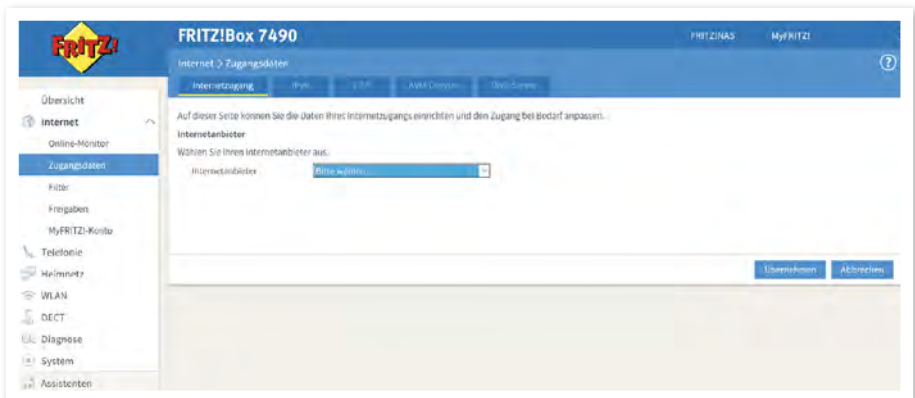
FRITZ!

FRITZ!Box 7490

FRITZ!NAS

MyFRITZ!

Internet > Zugangsdaten

?

Internetzugang

IPv6

LISP

AVM-Dienste

DNS-Server

Übersicht

Internet

Online-Monitor

Zugangsdaten

Filter

Freigaben

MyFRITZ!-Konto

Telefonie

Heimnetz

WLAN

DECT

Diagnose

System

Assistenten

Auf dieser Seite können Sie die Daten Ihres Internetzugangs einrichten und den Zugang bei Bedarf anpassen.

Internetanbieter

Wählen Sie Ihren Internetanbieter aus.

Internetanbieter

Bitte wählen...

Übernehmen

Abbrechen